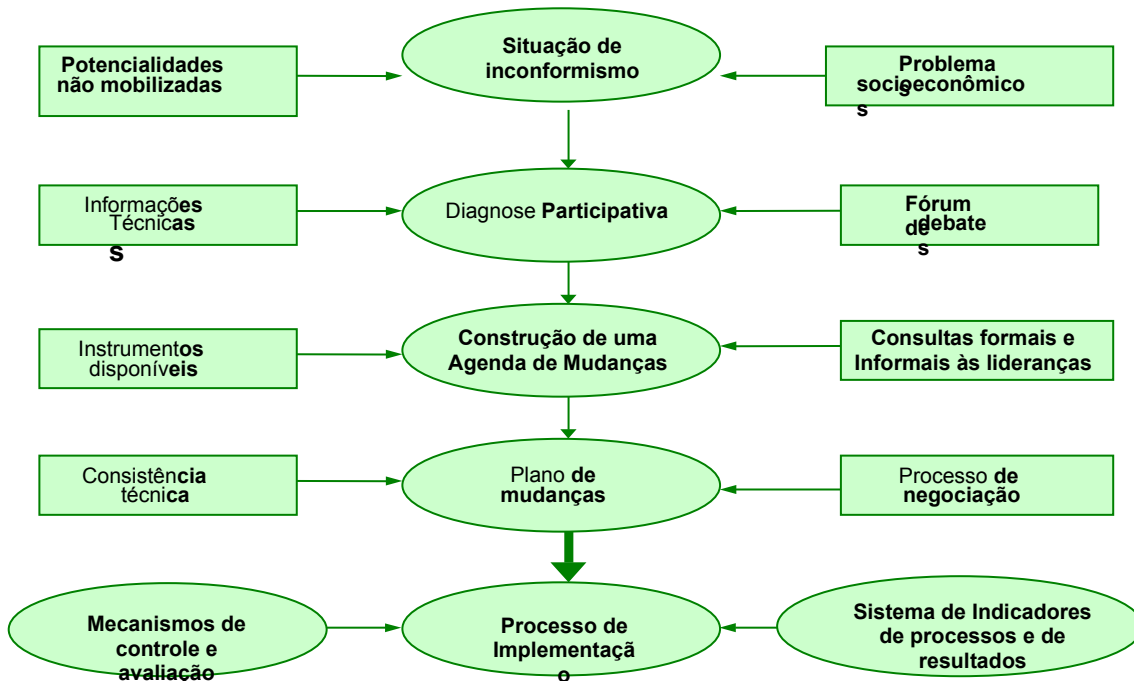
Potencialidades não mobilizadas

Situação de inconformismo

Problema socioeconômicos

Informações Técnicas

Diagnose Participativa

Fórum de debates

Instrumentos disponíveis

Construção de uma Agenda de Mudanças

Consultas formais e Informais às lideranças

Consistência técnica

Plano de mudanças

Processo de negociação

Mecanismos de controle e avaliação

Processo de Implementação

Sistema de Indicadores de processos e de resultados